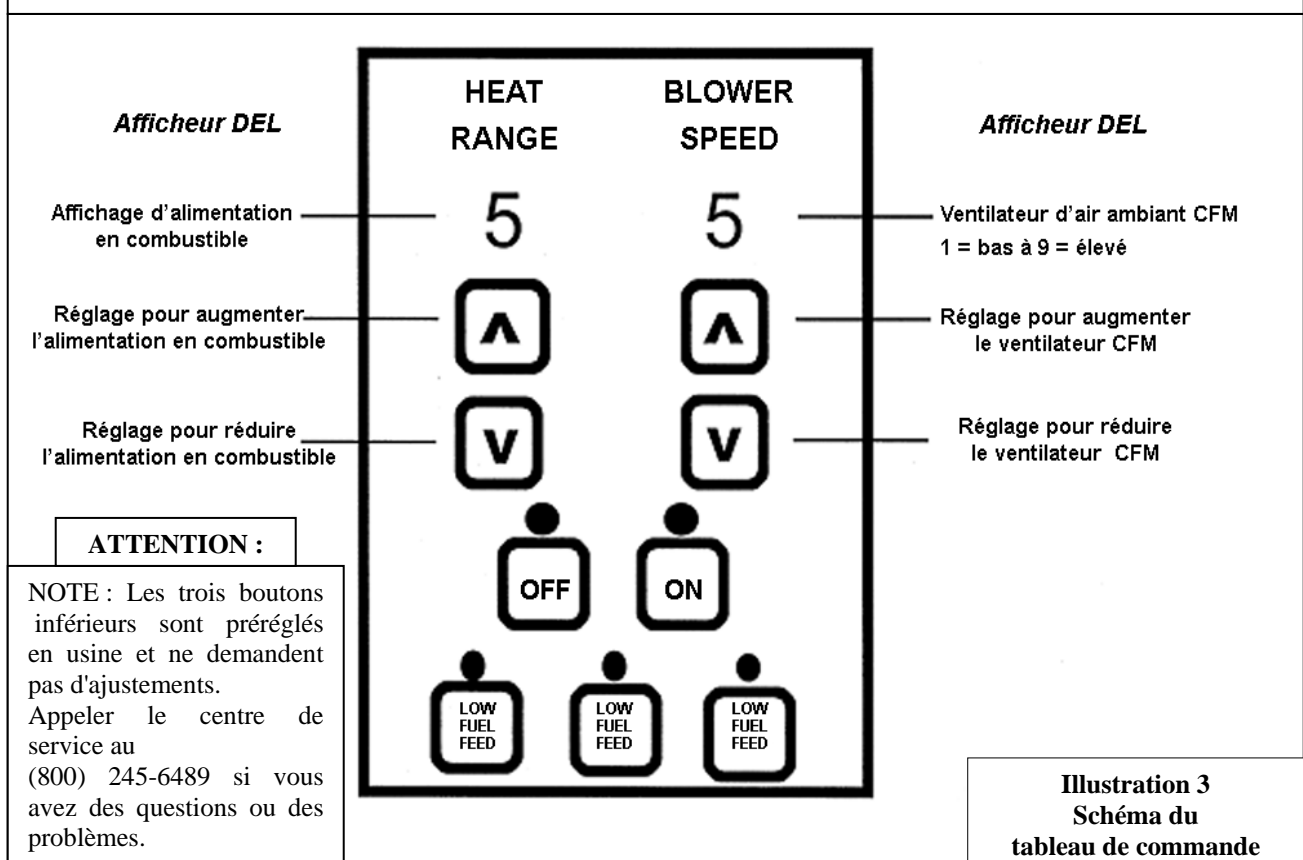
Afficheur DEL

HEAT RANGE

BLOWER SPEED

Afficheur DEL

Affichage d'alimentation en combustible

5

5

Ventilateur d'air ambiant CFM
1 = bas à 9 = élevé

Réglage pour augmenter l'alimentation en combustible

^

^

Réglage pour augmenter le ventilateur CFM

Réglage pour réduire l'alimentation en combustible

V

V

Réglage pour réduire le ventilateur CFM

ATTENTION :

NOTE : Les trois boutons inférieurs sont préréglés en usine et ne demandent pas d'ajustements.
Appeler le centre de service au (800) 245-6489 si vous avez des questions ou des problèmes.

OFF

ON

LOW FUEL FEED

LOW FUEL FEED

LOW FUEL FEED

Illustration 3
Schéma du tableau de commande